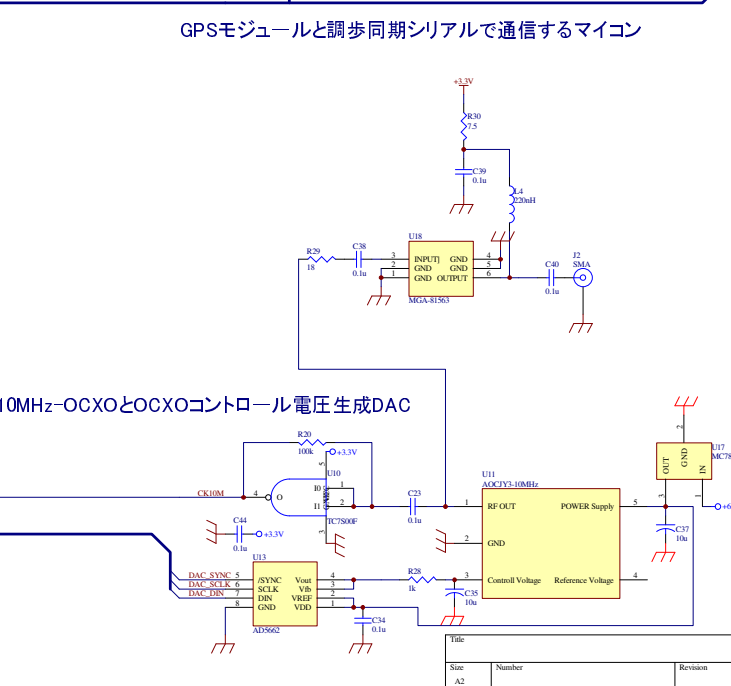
GPSモジュールと調歩同期シリアルで通信するマイコン

+3.3V
R30
7.5
C39
0.1u
L4
220nH
R29
18
C38
0.1u
U18
3 INPUT] GND 4
2 GND GND 5
1 GND OUTPUT 6
MGA-81563
C40
0.1u
J2
SMA

10MHz-OCXOとOCXOコントロール電圧生成DAC

R20
100k
+3.3V
U10
5
I0 1
I1 2
4 O
3
TC7S00F
CK10M
C23
0.1u
U11
AOCJY3-10MHz
1 RF OUT
POWER Supply 5
2 GND
3 Controll Voltage
Reference Voltage 4
U17
MC78
2
GND
OUT
IN
3
1
+6
C37
10u
C44
0.1u
+3.3V
U13
DAC_SYNC 5 /SYNC Vout 4
DAC_SCLK 6 SCLK Vfb 3
DAC_DIN 7 DIN VREF 2
8 GND VDD 1
AD5662
R28
1k
C35
10u
C34
0.1u
Title
Size
A2
Number
Revision